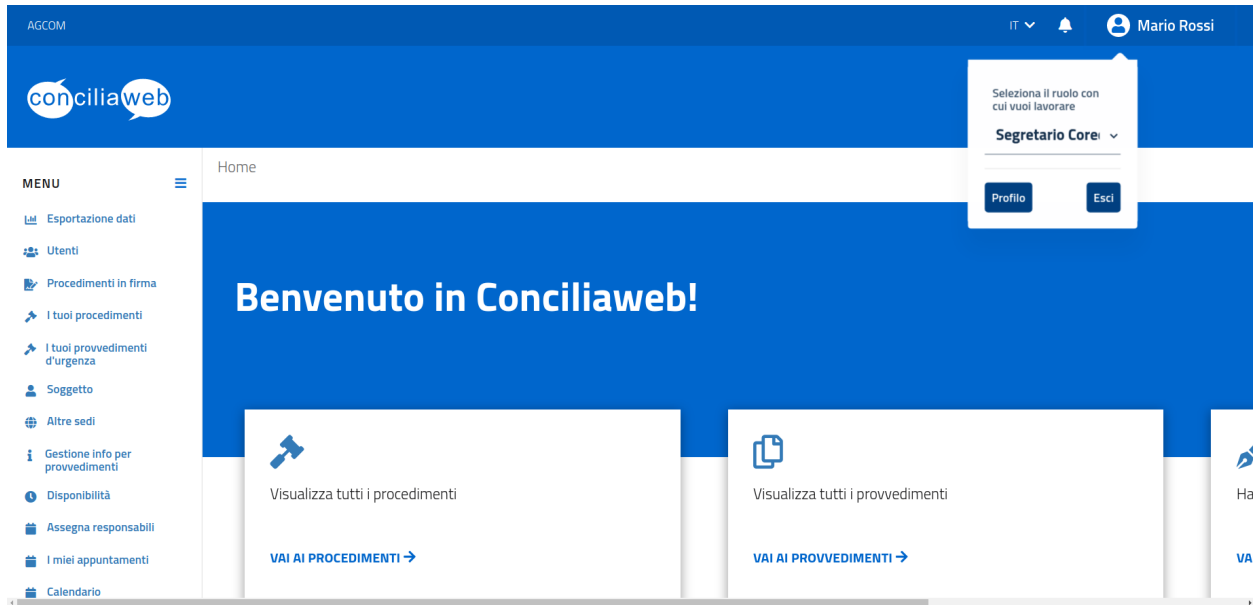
AGCOM

IT

Mario Rossi

conciliaweb

Seleziona il ruolo con cui vuoi lavorare

Segretario Core

Profilo

Esci

MENU

Esportazione dati

Utenti

Procedimenti in firma

I tuoi procedimenti

I tuoi provvedimenti d'urgenza

Soggetto

Altre sedi

Gestione info per provvedimenti

Disponibilità

Assegna responsabili

I miei appuntamenti

Calendario

Home

Benvenuto in Conciliaweb!

Visualizza tutti i procedimenti

VAI AI PROCEDIMENTI →

Visualizza tutti i provvedimenti

VAI AI PROVVEDIMENTI →

Ha

VA